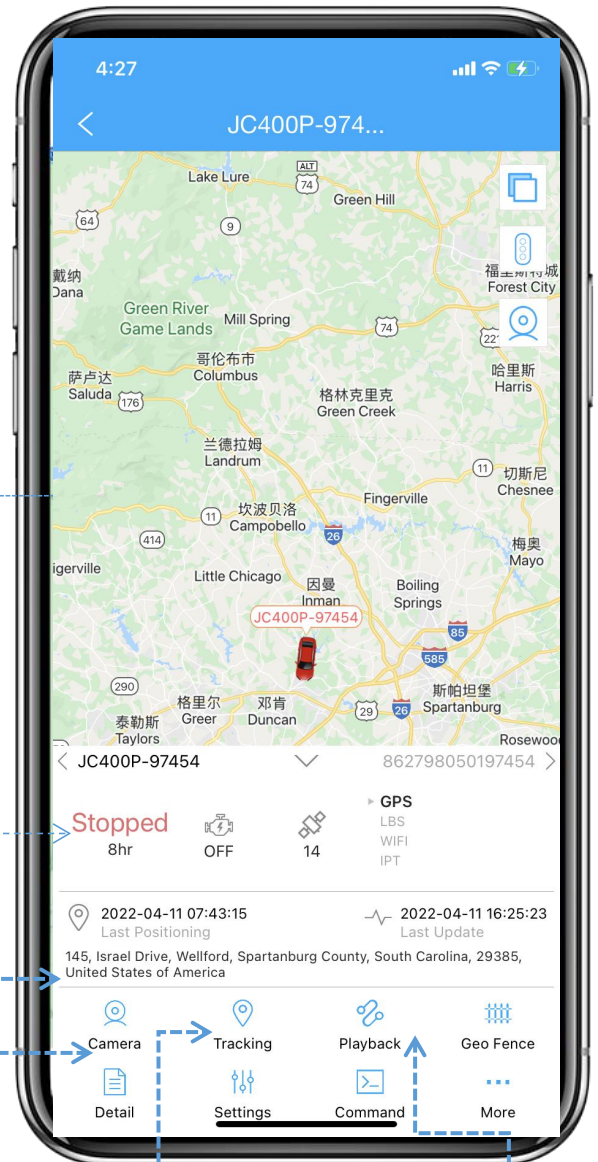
4:27

JC400P-974...

Lake Lure
ALT 74
Green Hill
64
9
戴纳 Dana
福里斯特城 Forest City
Green River Game Lands
Mill Spring
74
221
哥伦布市 Columbus
萨卢达 Saluda
176
格林克里克 Green Creek
哈里斯 Harris
兰德拉姆 Landrum
11
切斯尼 Chesnee
Fingerville
11
坎波贝洛 Campobello
26
414
梅奥 Mayo
igerville
Little Chicago
因曼 Inman
Boiling Springs
JC400P-97454
85
585
290
格里尔 Greer
邓肯 Duncan
斯帕坦堡 Spartanburg
泰勒斯 Taylors
29
26
Rosewoo

JC400P-97454
862798050197454

Stopped
8hr
OFF
14
GPS
LBS
WIFI
IPT

2022-04-11 07:43:15
Last Positioning
2022-04-11 16:25:23
Last Update

145, Israel Drive, Wellford, Spartanburg County, South Carolina, 29385, United States of America

Camera
Tracking
Playback
Geo Fence
Detail
Settings
Command
More